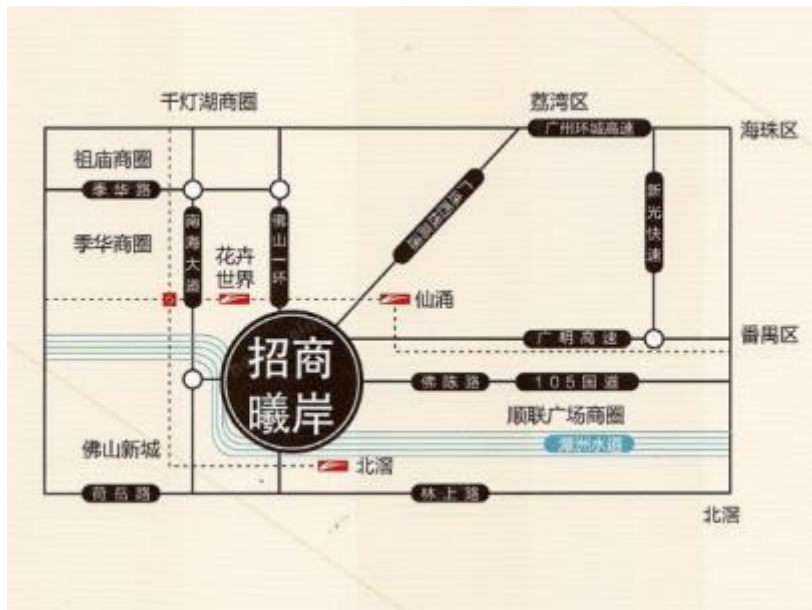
千灯湖商圈
荔湾区
广州环城高速
海珠区
祖庙商圈
季华路
南海大道
佛山一环
广佛放射线
新光快速
季华商圈
花卉世界
仙涌
广明高速
番禺区
招商
曦岸
佛陈路
105国道
顺联广场商圈
潭州水道
佛山新城
北滘
荷岳路
林上路
北滘